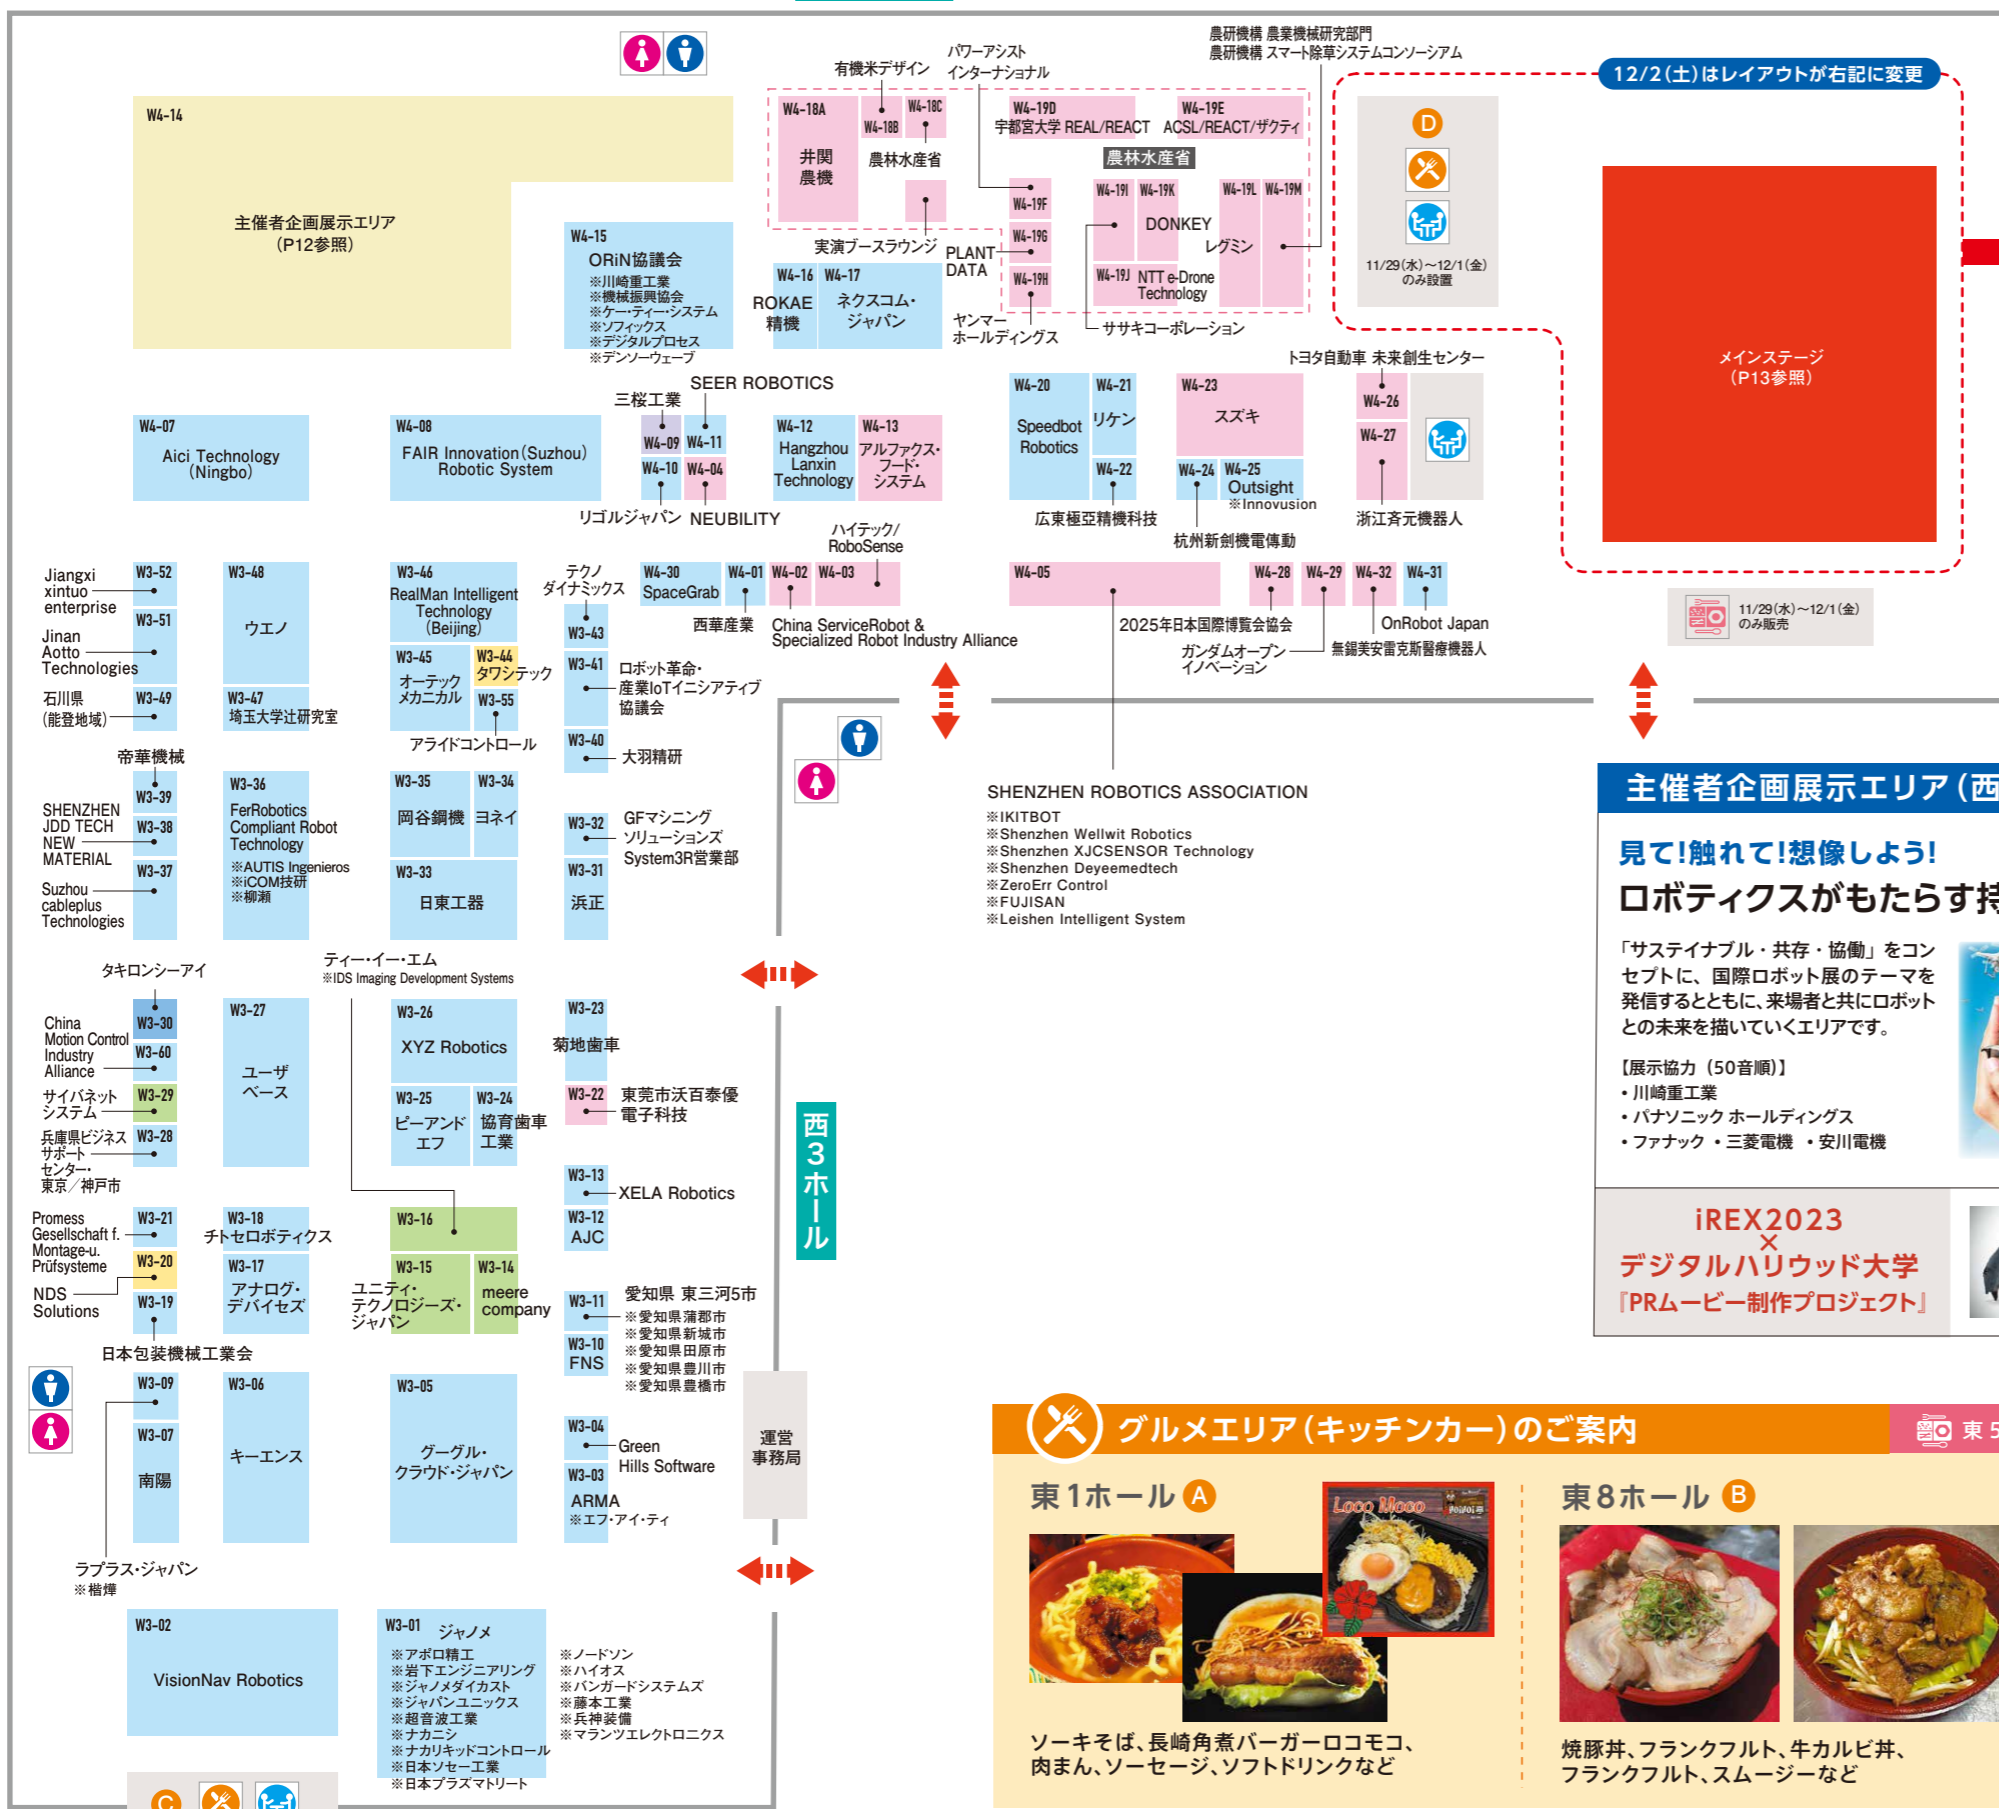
W4-14
主催者企画展示エリア
(P12参照)

W4-15
ORiN協議会
※川崎重工業
※機械振興協会
※ケー・ティー・システム
※ソフィックス
※デジタルプロセス
※デンソーウェーブ

有機米デザイン
パワーアシスト
インターナショナル
農研機構 農業機械研究部門
農研機構 スマート除草システムコンソーシアム
12/2(土)はレイアウトが右記に変更

W4-18A
井関
農機
W4-18B
W4-18C
農林水産省
W4-19D
宇都宮大学 REAL/REACT
W4-19E
ACSL/REACT/ザクティ
農林水産省
W4-19F
W4-19G
W4-19H
W4-19I
W4-19K
DONKEY
W4-19L
W4-19M
レグミン
W4-19J
NTT e-Drone Technology
ササキコーポレーション
実演ブースラウンジ
PLANT DATA
W4-16
ROKAE
精機
W4-17
ネクスコム・
ジャパン
ヤンマー
ホールディングス

D
11/29(水)~12/1(金)
のみ設置

メインステージ
(P13参照)

トヨタ自動車 未来創生センター
W4-26
W4-27
浙江斉元機器人

SEER ROBOTICS
三桜工業
W4-07
Aici Technology
(Ningbo)
W4-08
FAIR Innovation(Suzhou)
Robotic System
W4-09
W4-11
W4-10
W4-04
リゴルジャパン
NEUBILITY
W4-12
Hangzhou
Lanxin
Technology
W4-13
アルファクス・
フード・
システム
W4-20
Speedbot
Robotics
W4-21
リケン
W4-22
広東極亞精機科技
W4-23
スズキ
W4-24
W4-25
Outsight
※Innovusion
杭州新剣機電傳動

ハイテック/
RoboSense
Jiangxi
xintuo
enterprise
W3-52
W3-51
Jinan
Aotto
Technologies
W3-48
ウエノ
W3-46
RealMan Intelligent
Technology
(Beijing)
テクノ
ダイナミックス
W3-43
W4-30
SpaceGrab
W4-01
W4-02
W4-03
西華産業
China ServiceRobot &
Specialized Robot Industry Alliance
W4-05
2025年日本国際博覧会協会
W4-28
W4-29
W4-32
W4-31
OnRobot Japan
ガンダムオープン
イノベーション
無錫美安雷克斯醫療機器人
11/29(水)~12/1(金)
のみ販売

石川県
(能登地域)
W3-49
W3-47
埼玉大学辻研究室
W3-45
オーテック
メカニカル
W3-44
タワシテック
W3-55
W3-41
ロボット革命・
産業IoTイニシアティブ
協議会
アライドコントロール
W3-40
大羽精研
帝華機械
W3-39
W3-38
W3-37
SHENZHEN
JDD TECH
NEW
MATERIAL
Suzhou
cableplus
Technologies
W3-36
FerRobotics
Compliant Robot
Technology
※AUTIS Ingenieros
※iCOM技研
※柳瀬
W3-35
岡谷鋼機
W3-34
ヨネイ
W3-33
日東工器
W3-32
GFマシニング
ソリューションズ
System3R営業部
W3-31
浜正
SHENZHEN ROBOTICS ASSOCIATION
※IKITBOT
※Shenzhen Wellwit Robotics
※Shenzhen XJCSENSOR Technology
※Shenzhen Deyeemedtech
※ZeroErr Control
※FUJISAN
※Leishen Intelligent System

主催者企画展示エリア(西
見て!触れて!想像しよう!
ロボティクスがもたらす持
「サステイナブル・共存・協働」をコンセプトに、国際ロボット展のテーマを発信するとともに、来場者と共にロボットとの未来を描いていくエリアです。
【展示協力(50音順)】
・川崎重工業
・パナソニック ホールディングス
・ファナック ・三菱電機 ・安川電機
iREX2023
×
デジタルハリウッド大学
『PRムービー制作プロジェクト』

タキロンシーアイ
ティー・イー・エム
※IDS Imaging Development Systems
China
Motion Control
Industry
Alliance
W3-30
W3-60
サイバネット
システム
W3-29
兵庫県ビジネス
サポート
センター・
東京/神戸市
W3-28
W3-27
ユーザ
ベース
W3-26
XYZ Robotics
W3-23
菊地歯車
W3-25
ピーアンド
エフ
W3-24
協育歯車
工業
W3-22
東莞市沃百泰優
電子科技
西3ホール
Promess
Gesellschaft f.
Montage-u.
Prüfsysteme
W3-21
W3-20
NDS
Solutions
W3-19
W3-18
チトセロボティクス
W3-17
アナログ・
デバイセズ
W3-16
W3-15
ユニティ・
テクノロジーズ・
ジャパン
W3-14
meere
company
W3-13
XELA Robotics
W3-12
AJC
W3-11
愛知県 東三河5市
※愛知県蒲郡市
※愛知県新城市
※愛知県田原市
※愛知県豊川市
※愛知県豊橋市
W3-10
FNS
日本包装機械工業会
W3-09
W3-07
南陽
W3-06
キーエンス
W3-05
グーグル・
クラウド・ジャパン
W3-04
Green
Hills Software
W3-03
ARMA
※エフ・アイ・ティ
運営
事務局
ラプラス・ジャパン
※楷樺
W3-02
VisionNav Robotics
W3-01
ジャノメ
※アポロ精工
※岩下エンジニアリング
※ジャノメダイカスト
※ジャパンユニックス
※超音波工業
※ナカシン
※ナカリキッドコントロール
※日本ソセー工業
※日本プラズマトリート
※ノードソン
※ハイオス
※バンガードシステムズ
※藤本工業
※兵神装備
※マランツエレクトロニクス
C

グルメエリア(キッチンカー)のご案内
東5
東1ホール A
Loco Moco
ソーキそば、長崎角煮バーガーロコモコ、肉まん、ソーセージ、ソフトドリンクなど
東8ホール B
焼豚丼、フランクフルト、牛カルビ丼、フランクフルト、スムージーなど